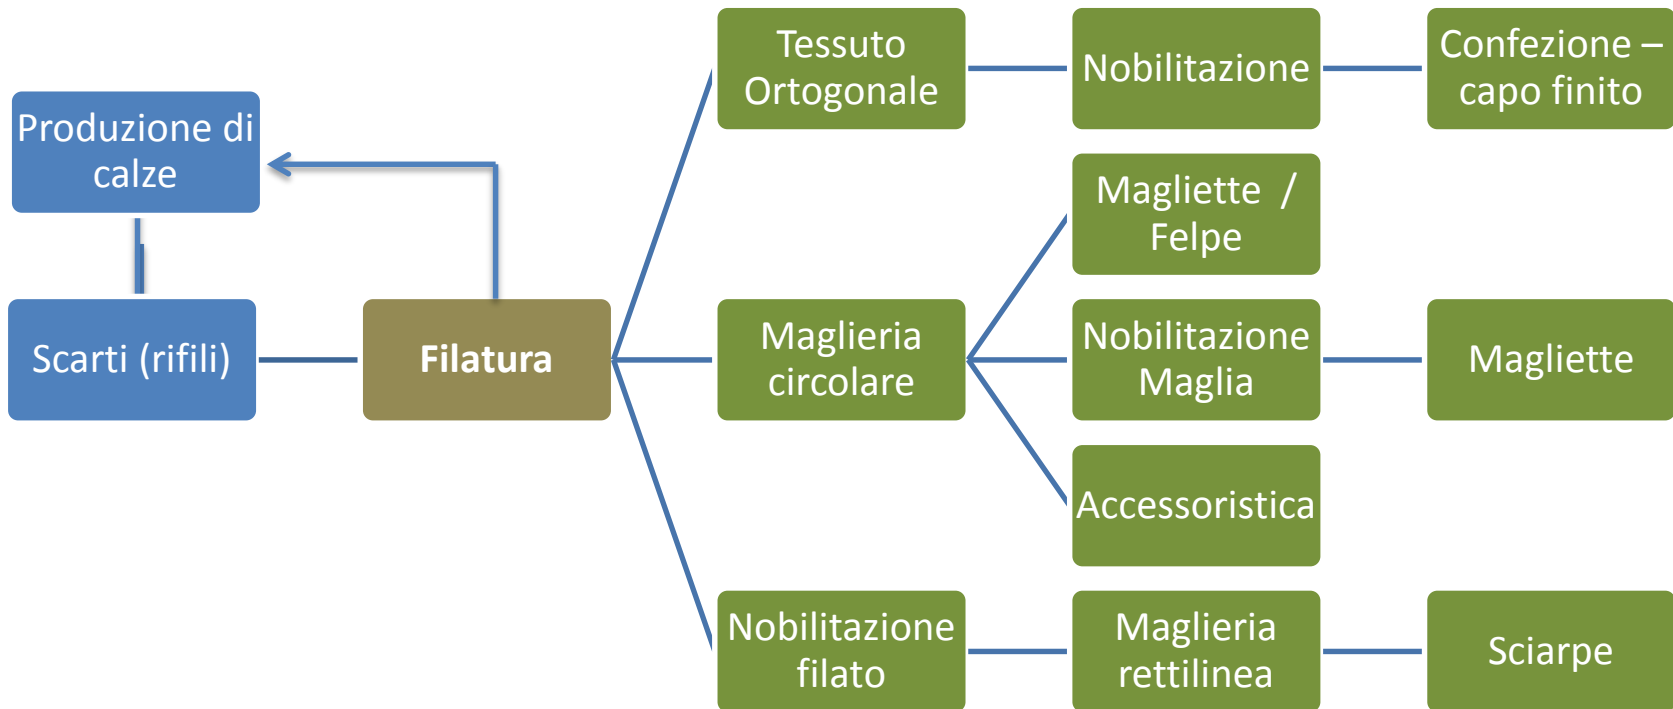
Produzione di calze

Scarti (rifili)

Filatura

Tessuto Ortogonale

Nobilitazione

Confezione – capo finito

Magliette / Felpe

Maglieria circolare

Nobilitazione Maglia

Magliette

Accessoristica

Nobilitazione filato

Maglieria rettilinea

Sciarpe